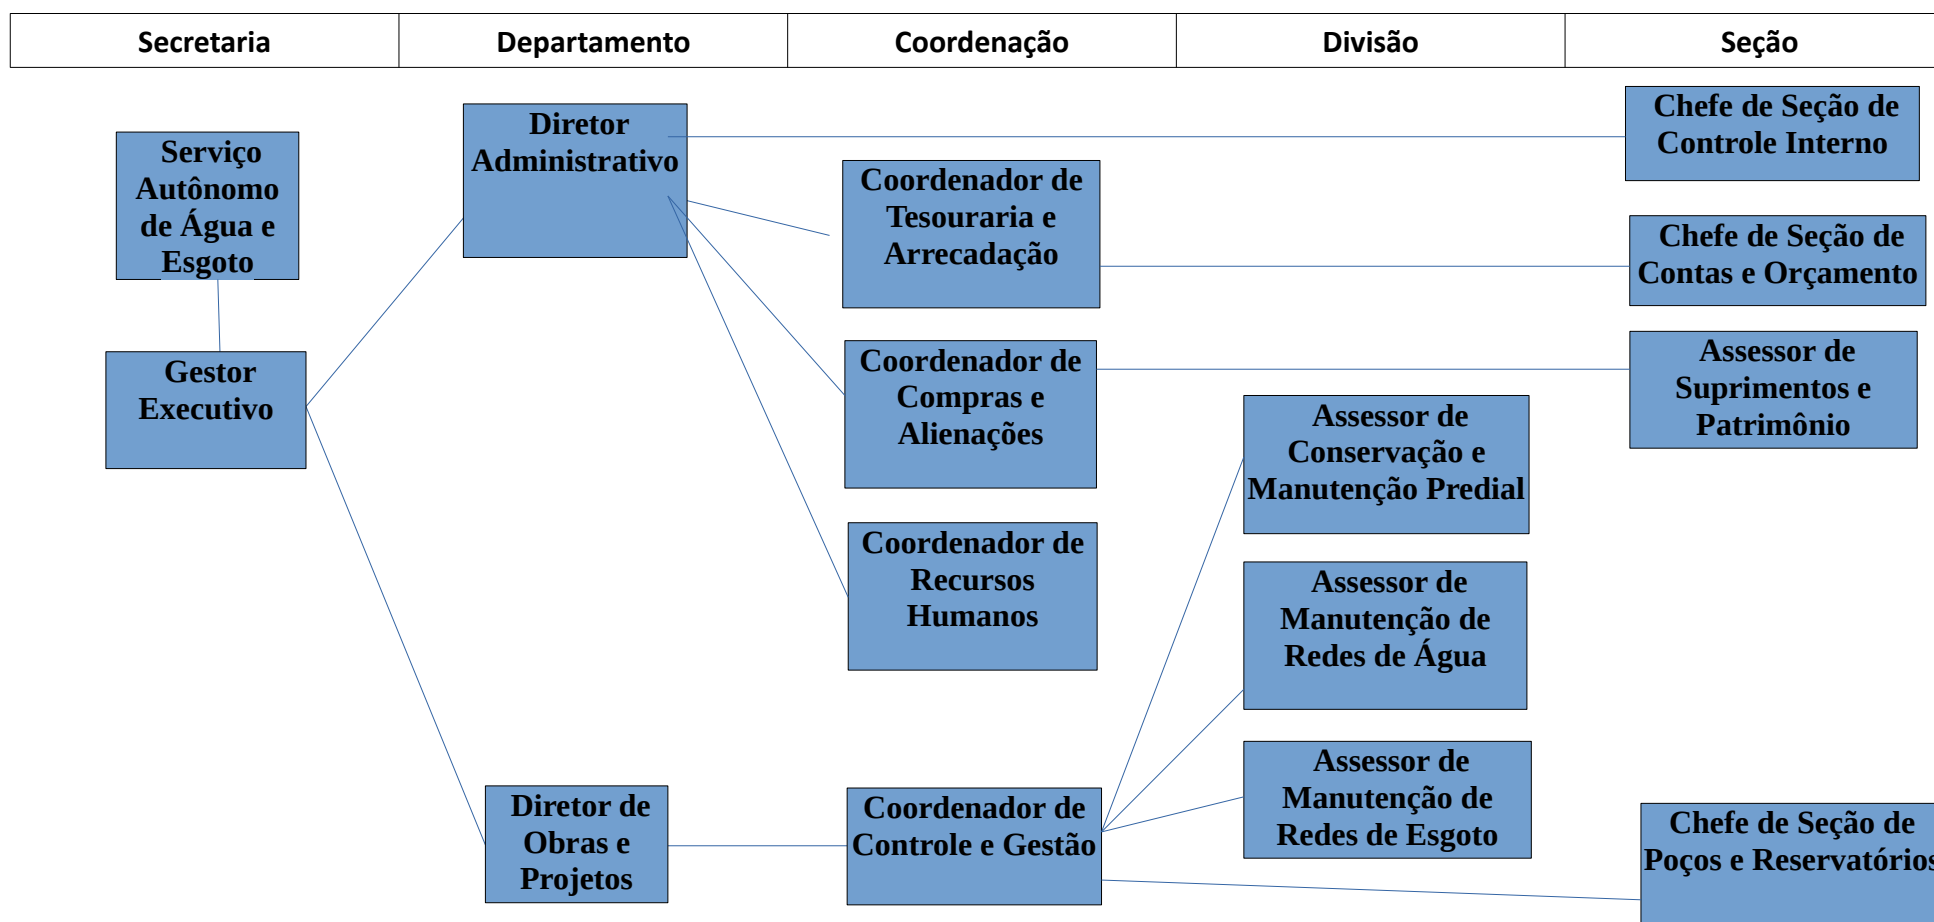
| Secretaria | Departamento | Coordenação | Divisão | Seção |
|---|---|---|---|---|

Serviço Autônomo de Água e Esgoto

Gestor Executivo

Diretor Administrativo

Chefe de Seção de Controle Interno

Coordenador de Tesouraria e Arrecadação

Chefe de Seção de Contas e Orçamento

Coordenador de Compras e Alienações

Assessor de Suprimentos e Patrimônio

Assessor de Conservação e Manutenção Predial

Coordenador de Recursos Humanos

Assessor de Manutenção de Redes de Água

Assessor de Manutenção de Redes de Esgoto

Diretor de Obras e Projetos

Coordenador de Controle e Gestão

Chefe de Seção de Poços e Reservatório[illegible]